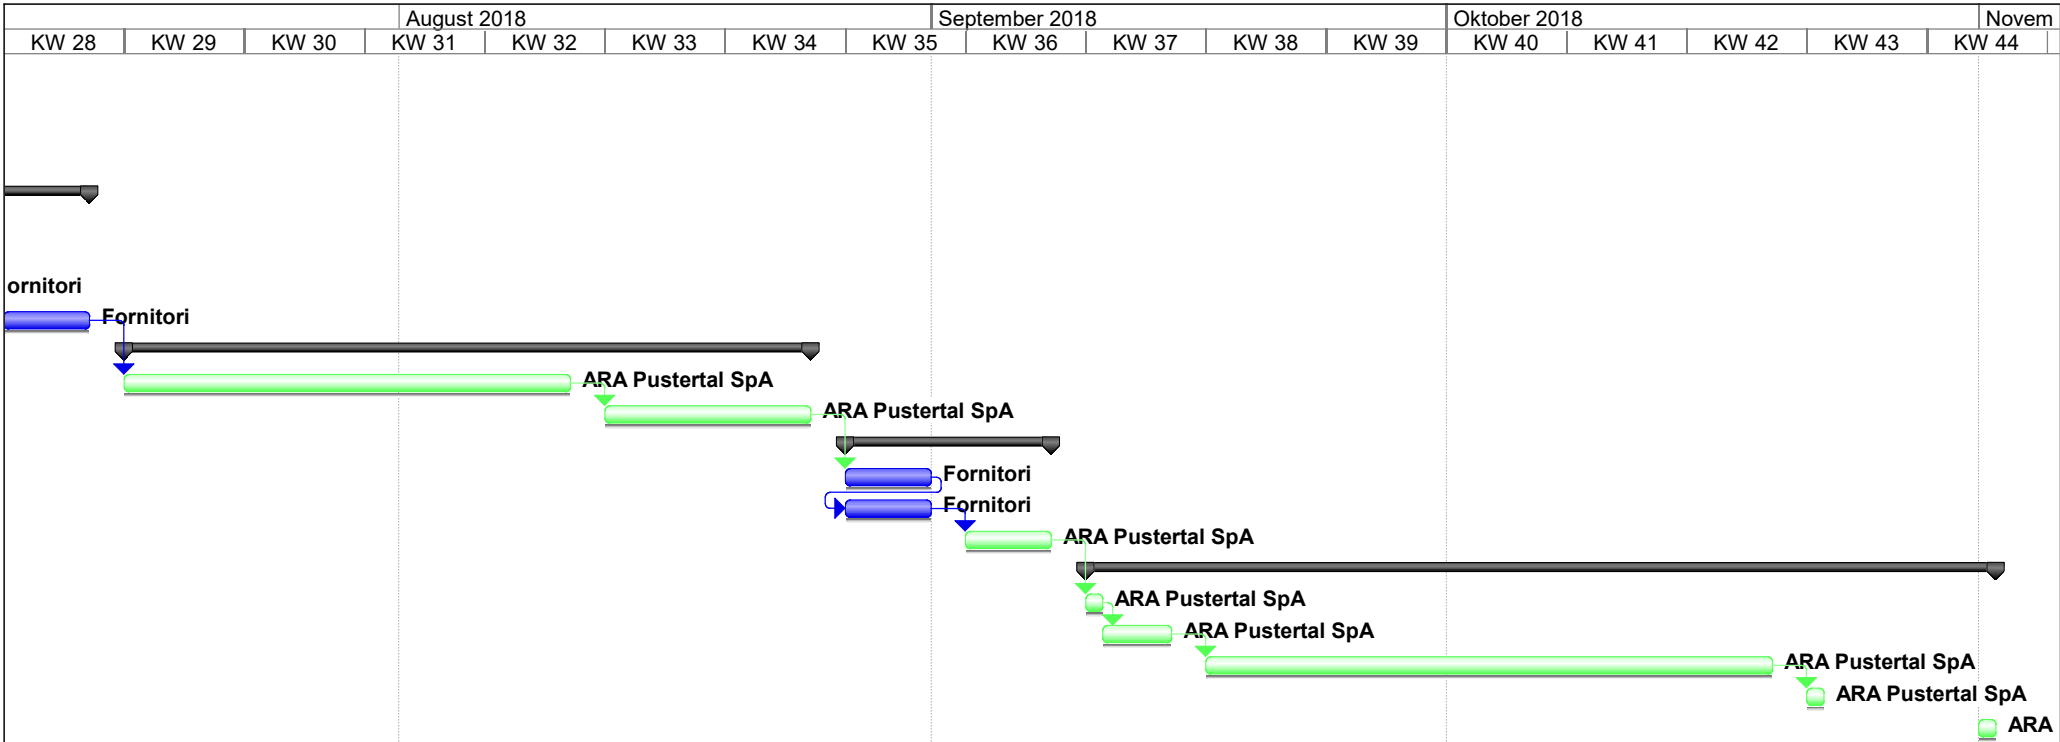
| | | August 2018 | | | | September 2018 | | | | Oktober 2018 | | | | Novem |
|---|---|---|---|---|---|---|---|---|---|---|---|---|---|---|

| KW 28 | KW 29 | KW 30 | KW 31 | KW 32 | KW 33 | KW 34 | KW 35 | KW 36 | KW 37 | KW 38 | KW 39 | KW 40 | KW 41 | KW 42 | KW 43 | KW 44 |
|---|---|---|---|---|---|---|---|---|---|---|---|---|---|---|---|---|

ornitori
Fornitori
ARA Pustertal SpA
ARA Pustertal SpA
Fornitori
Fornitori
ARA Pustertal SpA
ARA Pustertal SpA
ARA Pustertal SpA
ARA Pustertal SpA
ARA Pustertal SpA
ARA